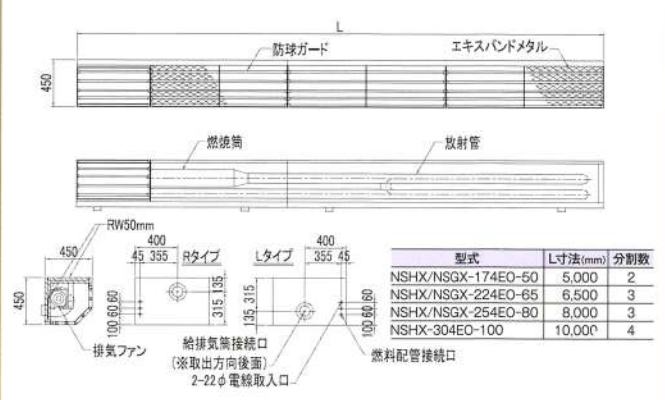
L

450

防球ガード

エキスパンドメタル

燃焼筒

放射管

RW50mm

450

450

400

45 355

Rタイプ

315 135

100 60 60

Lタイプ

400

355 45

135 315

100 60 60

排気ファン

給排気筒接続口

(※取出方向後面)

2-22φ電線取入口

燃料配管接続口

| 型式 | L寸法(mm) | 分割数 |
|---|---|---|
| NSHX/NSGX-174EO-50 | 5,000 | 2 |
| NSHX/NSGX-224EO-65 | 6,500 | 3 |
| NSHX/NSGX-254EO-80 | 8,000 | 3 |
| NSHX-304EO-100 | 10,000 | 4 |